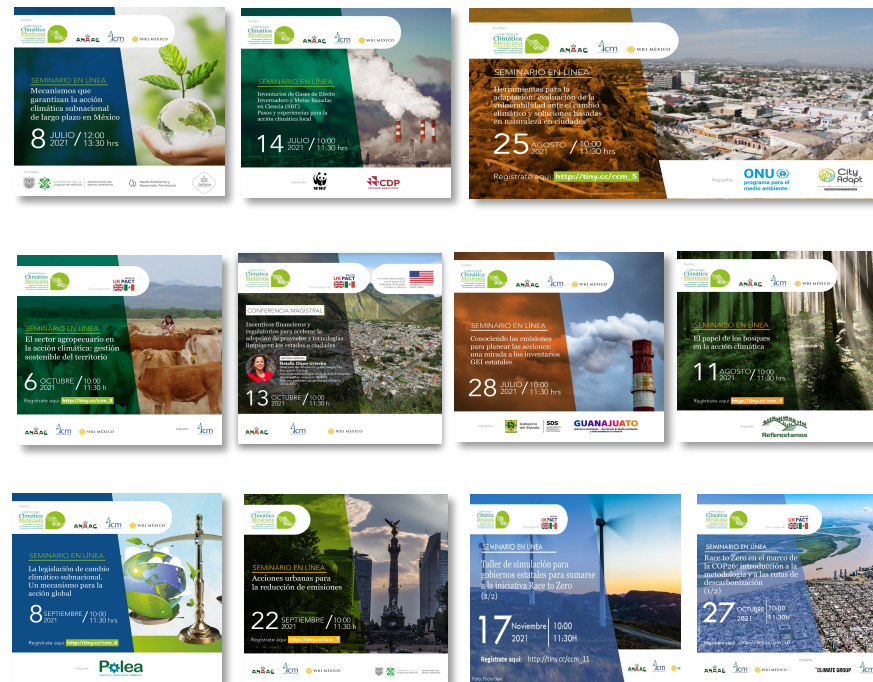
Iniciativa Climática de México

ANAAC ICM WRI MÉXICO

SEMINARIO EN LÍNEA
Mecanismos que garantizan la acción climática subnacional de largo plazo en México

8 JULIO 2021 / 12:00 13:30 hrs

Iniciativa Climática de México

ANAAC ICM WRI MÉXICO

SEMINARIO EN LÍNEA
Inventarios de Gases de Efecto Invernadero y Metas Basadas en Ciencia (SBT) Pasos y experiencias para la acción climática local

14 JULIO 2021 / 10:00 11:30 hrs

WWF CDP

Iniciativa Climática de México

ANAAC ICM WRI MÉXICO

SEMINARIO EN LÍNEA
Herramientas para la adaptación: evaluación de la vulnerabilidad ante el cambio climático y soluciones basadas en naturaleza en ciudades

25 AGOSTO 2021 / 10:00 11:30 hrs

Regístrate aquí: http://tiny.cc/ccm_5

ONU programa para el medio ambiente

CityAdapt

Iniciativa Climática de México

UK PACT

SEMINARIO EN LÍNEA
El sector agropecuario en la acción climática: gestión sostenible del territorio

6 OCTUBRE 2021 / 10:00 11:30 h

Regístrate aquí: http://tiny.cc/ccm_8

ANAAC ICM WRI MÉXICO

ICM

Iniciativa Climática de México

UK PACT

CONFERENCIA MAGISTRAL
Incentivos financieros y regulatorios para acelerar la adopción de proyectos y tecnologías limpias en los estados o ciudades

Natalia Olano-Urtecho

13 OCTUBRE 2021 / 10:00 11:30 h

ANAAC ICM WRI MÉXICO

Iniciativa Climática de México

ANAAC ICM WRI MÉXICO

SEMINARIO EN LÍNEA
Conociendo las emisiones para planear las acciones: una mirada a los inventarios GEI estatales

28 JULIO 2021 / 10:00 11:30 hrs

SDS GUANAJUATO

Iniciativa Climática de México

ANAAC ICM WRI MÉXICO

SEMINARIO EN LÍNEA
El papel de los bosques en la acción climática

11 AGOSTO 2021 / 10:00 11:30 hrs

Regístrate aquí: http://tiny.cc/ccm_4

Reforestamos

Iniciativa Climática de México

ANAAC ICM WRI MÉXICO

SEMINARIO EN LÍNEA
La legislación de cambio climático subnacional. Un mecanismo para la acción global

8 SEPTIEMBRE 2021 / 10:00 11:30 hrs

Regístrate aquí: http://tiny.cc/ccm_6

Polea

Iniciativa Climática de México

SEMINARIO EN LÍNEA
Acciones urbanas para la reducción de emisiones

22 SEPTIEMBRE 2021 / 10:00 11:30 hrs

Regístrate aquí: http://tiny.cc/ccm_7

ANAAC ICM WRI MÉXICO

Iniciativa Climática de México

UK PACT

SEMINARIO EN LÍNEA
Taller de simulación para gobiernos estatales para sumarse a la iniciativa Race to Zero (2/2)

17 Noviembre 2021 / 10:00 11:30H

Regístrate aquí: http://tiny.cc/ccm_11

ANAAC ICM

Iniciativa Climática de México

UK PACT

SEMINARIO EN LÍNEA
Race to Zero en el marco de la COP26: introducción a la metodología y a las rutas de descarbonización (1/2)

27 OCTUBRE 2021 / 10:00 11:30 H

ANAAC ICM WRI MÉXICO CLIMATE GROUP